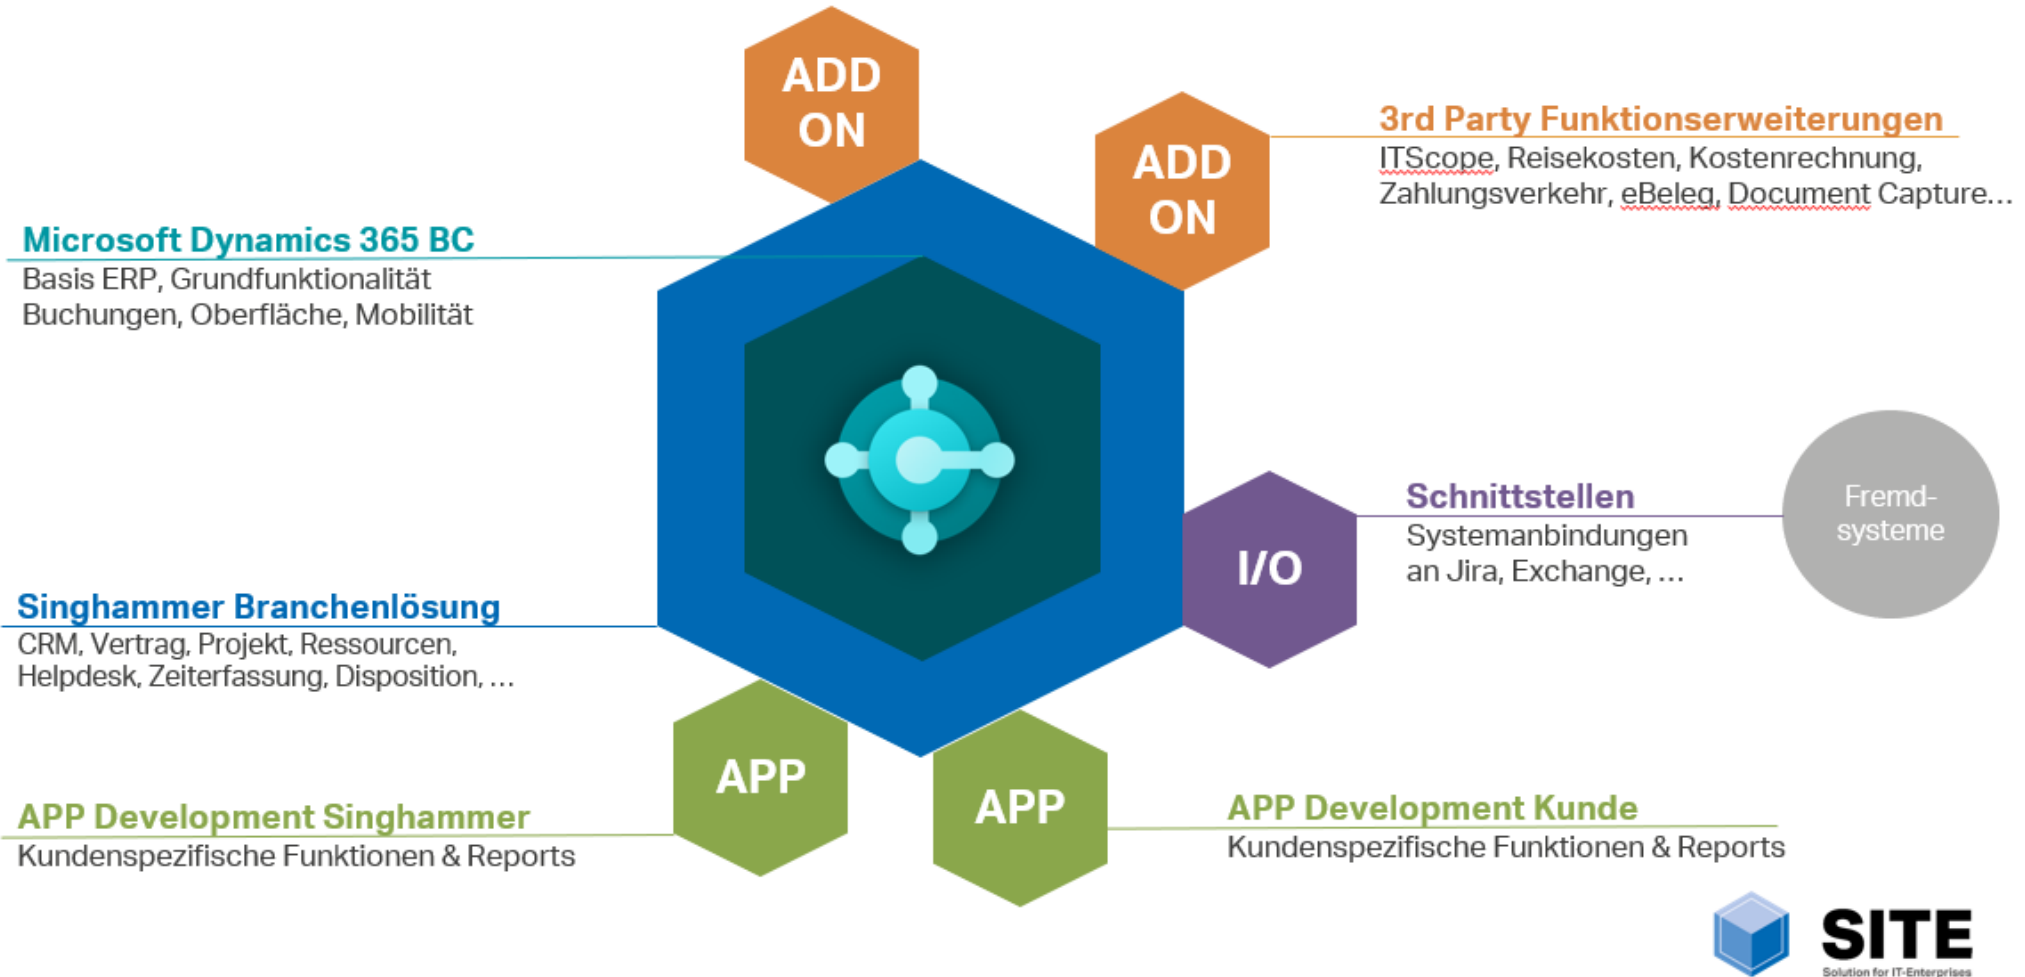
ADD ON

ADD ON

3rd Party Funktionserweiterungen
ITScope, Reisekosten, Kostenrechnung, Zahlungsverkehr, eBeleg, Document Capture…

Microsoft Dynamics 365 BC
Basis ERP, Grundfunktionalität
Buchungen, Oberfläche, Mobilität

I/O

Schnittstellen
Systemanbindungen an Jira, Exchange, …

Fremd-systeme

Singhammer Branchenlösung
CRM, Vertrag, Projekt, Ressourcen, Helpdesk, Zeiterfassung, Disposition, …

APP

APP

APP Development Singhammer
Kundenspezifische Funktionen & Reports

APP Development Kunde
Kundenspezifische Funktionen & Reports

SITE
Solution for IT-Enterprises